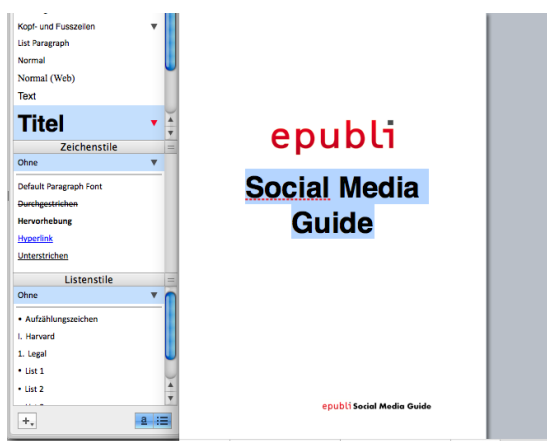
Kopf- und Fusszeilen
List Paragraph
Normal
Normal (Web)
Text
Titel
Zeichenstile
Ohne
Default Paragraph Font
Durchgestrichen
Hervorhebung
Hyperlink
Unterstrichen
Listenstile
Ohne
• Aufzählungszeichen
I. Harvard
1. Legal
• List 1
• List 2
+

epubli
Social Media Guide

epubli Social Media Guide